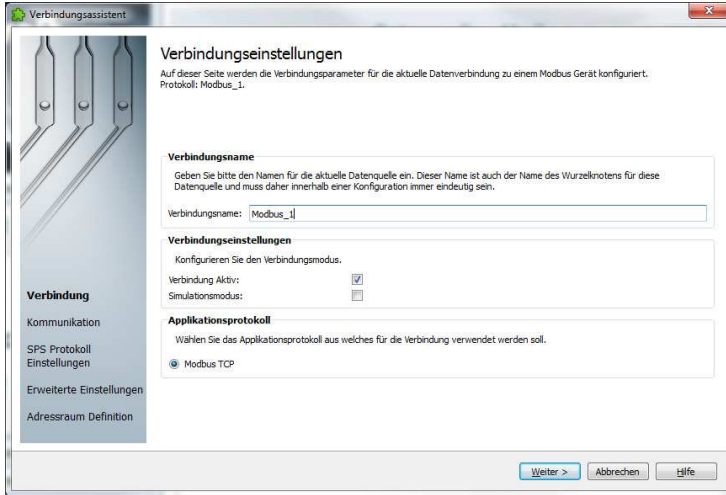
Verbindungsassistent

Verbindungseinstellungen

Auf dieser Seite werden die Verbindungsparameter für die aktuelle Datenverbindung zu einem Modbus Gerät konfiguriert. Protokoll: Modbus_1.

Verbindungsname

Geben Sie bitte den Namen für die aktuelle Datenquelle ein. Dieser Name ist auch der Name des Wurzelknotens für diese Datenquelle und muss daher innerhalb einer Konfiguration immer eindeutig sein.

Verbindungsname: Modbus_1

Verbindungseinstellungen

Konfigurieren Sie den Verbindungsmodus.

Verbindung Aktiv:

Simulationsmodus:

Applikationsprotokoll

Wählen Sie das Applikationsprotokoll aus welches für die Verbindung verwendet werden soll.

Modbus TCP

Verbindung

Kommunikation

SPS Protokoll Einstellungen

Erweiterte Einstellungen

Adressraum Definition

Weiter >

Abbrechen

Hilfe